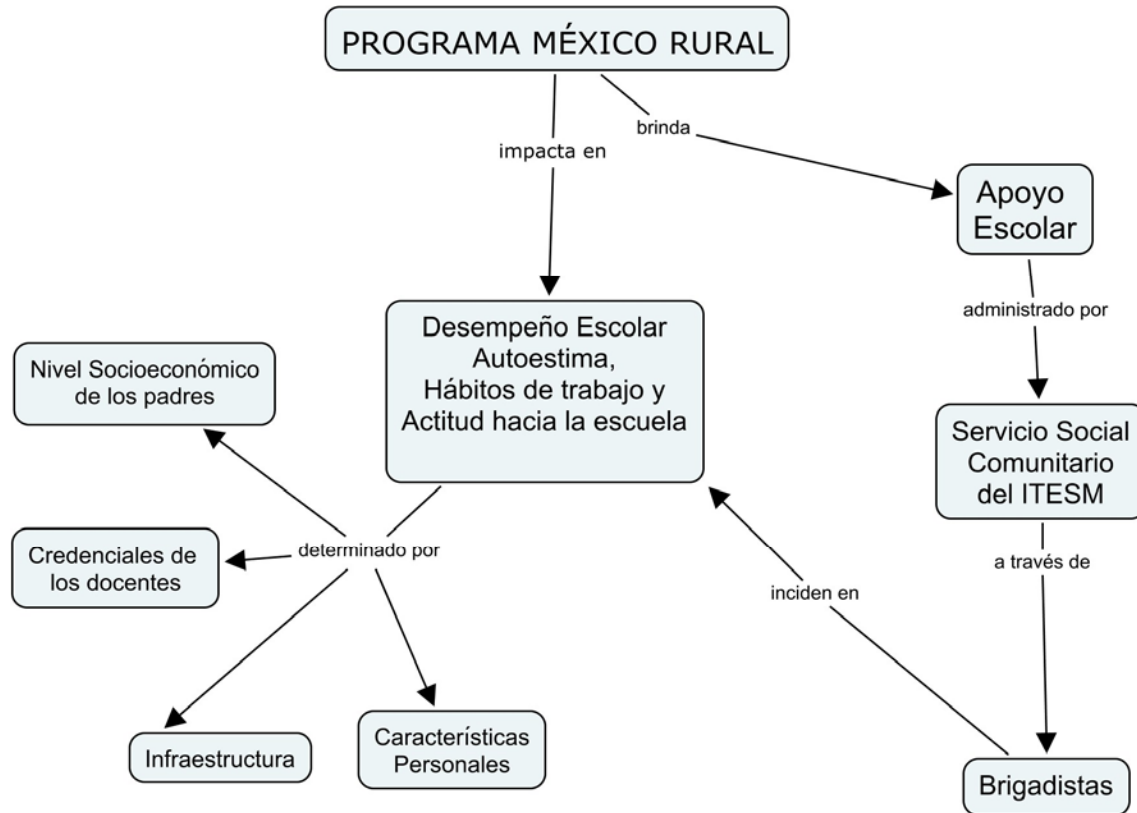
PROGRAMA MÉXICO RURAL

impacta en

brinda

Apoyo Escolar

administrado por

Desempeño Escolar Autoestima, Hábitos de trabajo y Actitud hacia la escuela

Nivel Socioeconómico de los padres

Servicio Social Comunitario del ITESM

determinado por

Credenciales de los docentes

a través de

inciden en

Infraestructura

Características Personales

Brigadistas